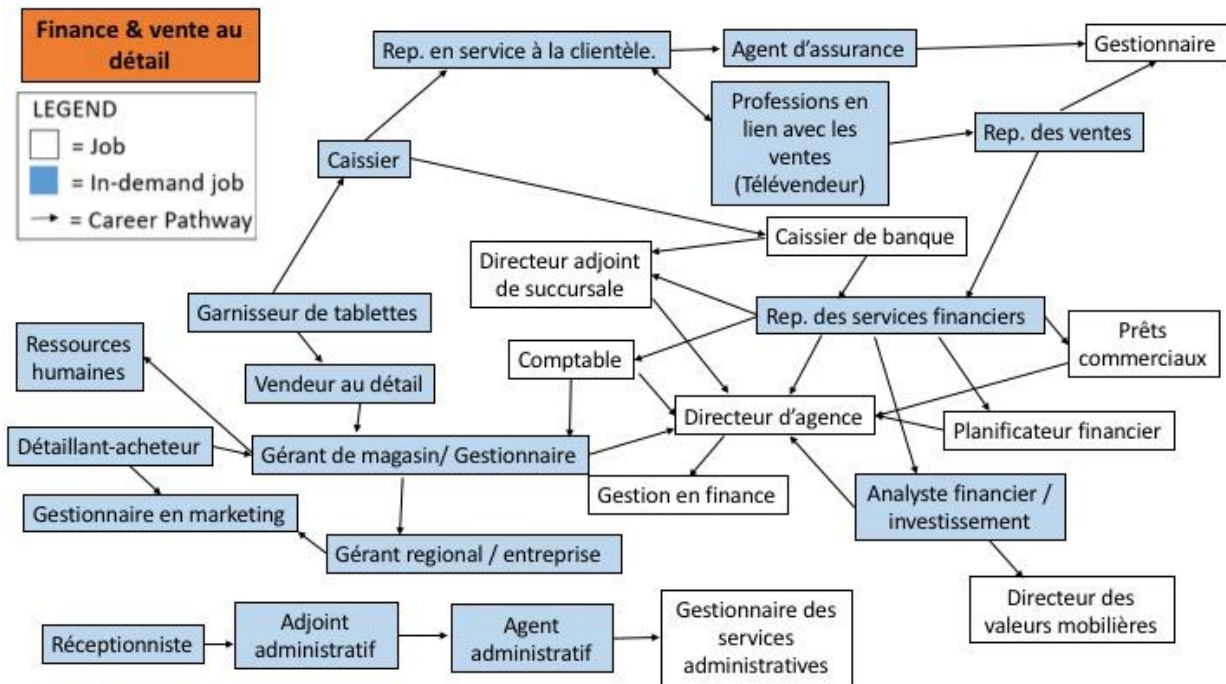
Finance & vente au détail

LEGEND
= Job
= In-demand job
= Career Pathway

Rep. en service à la clientèle.

Agent d'assurance

Gestionnaire

Professions en lien avec les ventes (Télévendeur)

Rep. des ventes

Caissier

Caissier de banque

Directeur adjoint de succursale

Rep. des services financiers

Prêts commerciaux

Garnisseur de tablettes

Ressources humaines

Comptable

Vendeur au détail

Directeur d'agence

Planificateur financier

Détaillant-acheteur

Gérant de magasin/ Gestionnaire

Gestion en finance

Analyste financier / investissement

Gestionnaire en marketing

Gérant regional / entreprise

Directeur des valeurs mobilières

Réceptionniste

Adjoint administratif

Agent administratif

Gestionnaire des services administratives